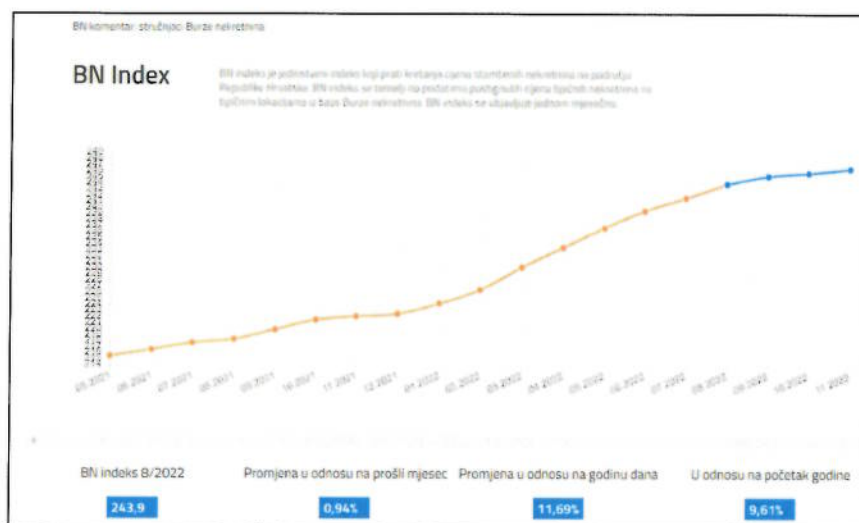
BN komentar: stručnjaci Burze nekretnina

BN Index

BN indeks je jedinstveni indeks koji prati kretanja cijena stambenih nekretnina na području Republike Hrvatske. BN indeks se temelji na podacima postignutih cijena tipičnih nekretnina na tipičnim lokacijama u bazi Burze nekretnina. BN indeks se objavljuje jednom mjesečno.

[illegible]

05.2021 06.2021 07.2021 08.2021 09.2021 10.2021 11.2021 12.2021 01.2022 02.2022 03.2022 04.2022 05.2022 06.2022 07.2022 08.2022 09.2022 10.2022 11.2022

BN indeks 8/2022
243,9

Promjena u odnosu na prošli mjesec
0,94%

Promjena u odnosu na godinu dana
11,69%

U odnosu na početak godine
9,61%